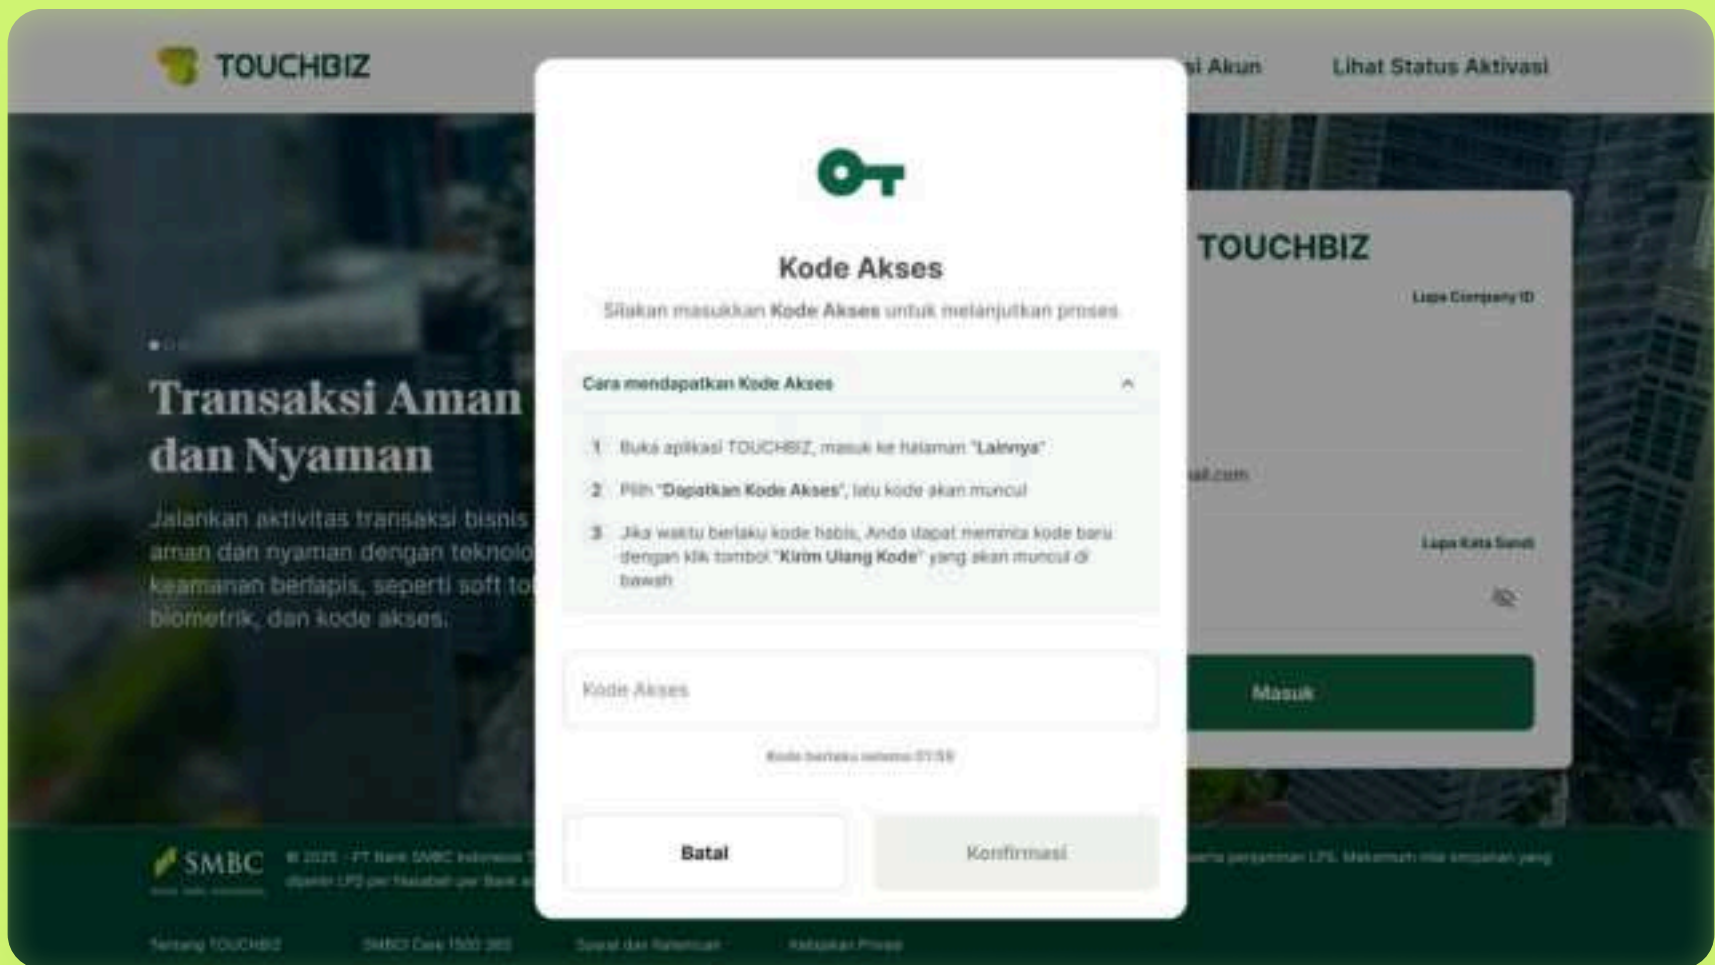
TOUCHBIZ

si Akun

Lihat Status Aktivasi

Transaksi Aman dan Nyaman

Jalankan aktivitas transaksi bisnis aman dan nyaman dengan teknolo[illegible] keamanan berlapis, seperti soft to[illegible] biometrik, dan kode akses.

TOUCHBIZ

Lupa Company ID

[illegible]ail.com

Lupa Kata Sandi

Masuk

Kode Akses

Silakan masukkan Kode Akses untuk melanjutkan proses

Cara mendapatkan Kode Akses

1 Buka aplikasi TOUCHBIZ, masuk ke halaman "Lainnya"

2 Pilih "Dapatkan Kode Akses", lalu kode akan muncul

3 Jika waktu berlaku kode habis, Anda dapat meminta kode baru dengan klik tombol "Kirim Ulang Kode" yang akan muncul di bawah

Kode Akses

Kode berlaku selama 01:59

Batal

Konfirmasi

SMBC

© 2025 - PT Bank SMBC Indonesia T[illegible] dijamin LPS per Nasabah per Bank a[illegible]

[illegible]serta penjaminan LPS. Maksimum nilai simpanan yang

Tentang TOUCHBIZ

SMBCI Care 1500 365

Syarat dan Ketentuan

Kebijakan Privasi